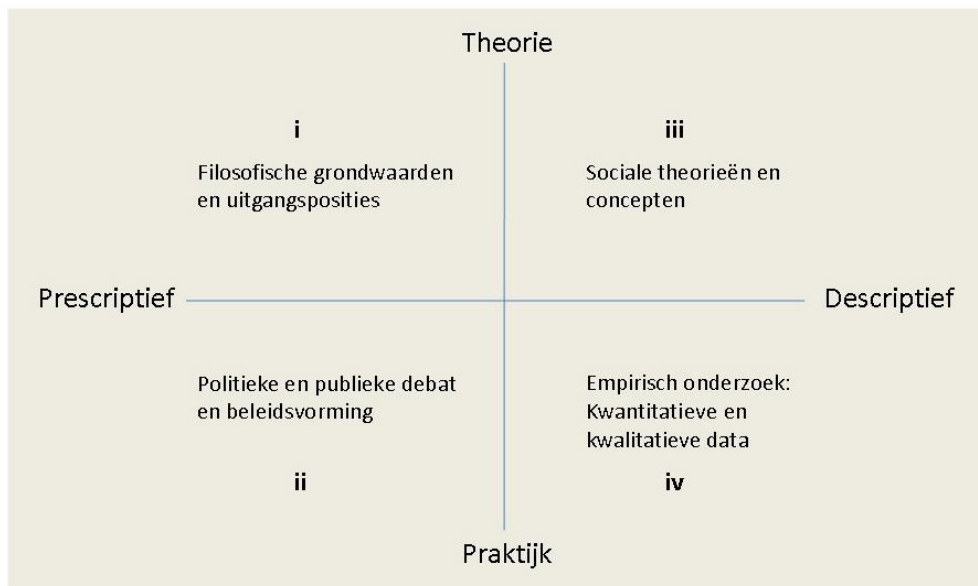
Theorie

i

Filosofische grondwaarden en uitgangsposities

iii

Sociale theorieën en concepten

Prescriptief

Descriptief

Politieke en publieke debat en beleidsvorming

ii

Empirisch onderzoek: Kwantitatieve en kwalitatieve data

iv

Praktijk